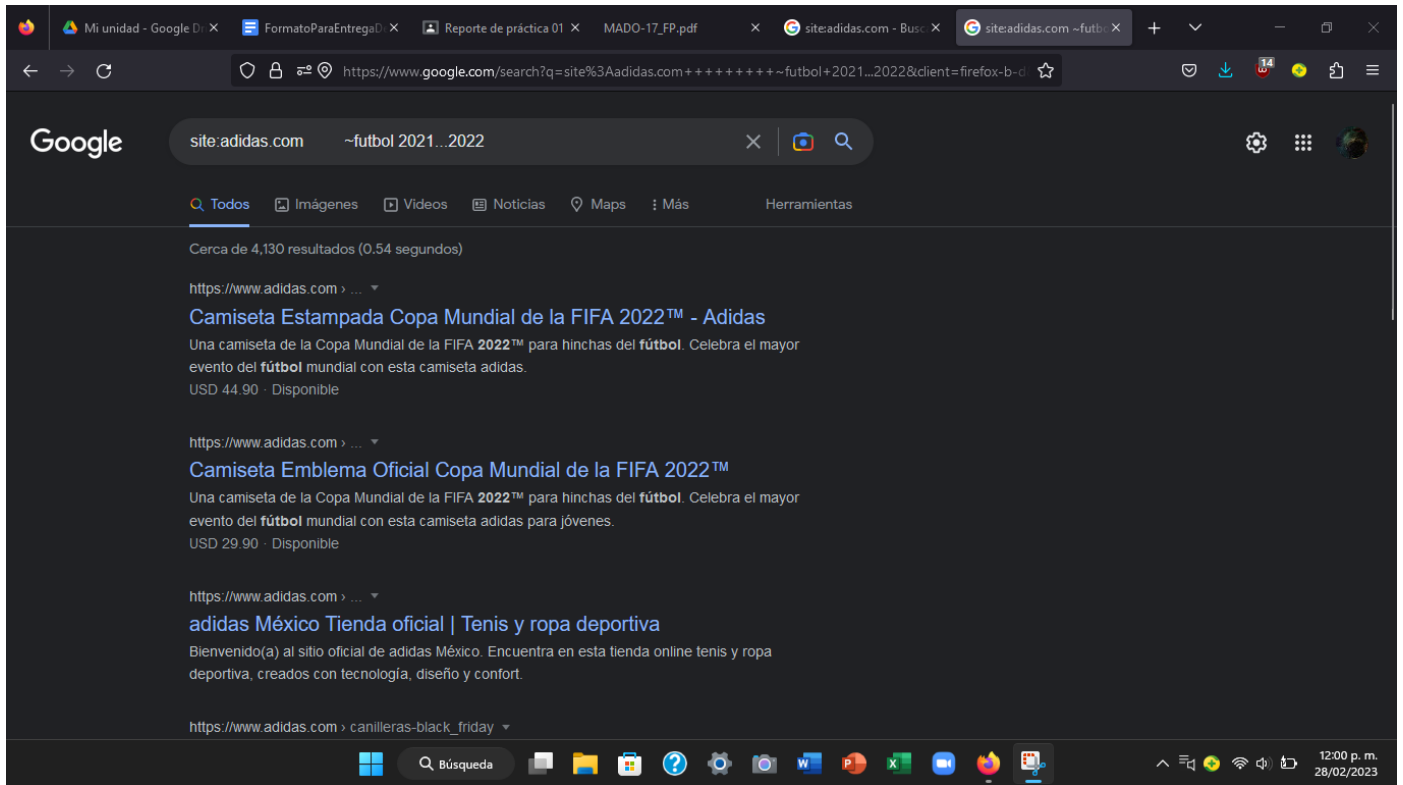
Mi unidad - Google Dr ×
FormatoParaEntregaD ×
Reporte de práctica 01 ×
MADO-17_FP.pdf ×
site:adidas.com - Busc ×
site:adidas.com ~futb ×

https://www.google.com/search?q=site%3Aadidas.com+++++++++~futbol+2021...2022&client=firefox-b-d

14

Google

site:adidas.com ~futbol 2021...2022

Todos Imágenes Videos Noticias Maps Más Herramientas

Cerca de 4,130 resultados (0.54 segundos)

https://www.adidas.com › ...

Camiseta Estampada Copa Mundial de la FIFA 2022™ - Adidas

Una camiseta de la Copa Mundial de la FIFA **2022**™ para hinchas del **fútbol**. Celebra el mayor evento del **fútbol** mundial con esta camiseta adidas.

USD 44.90 · Disponible

https://www.adidas.com › ...

Camiseta Emblema Oficial Copa Mundial de la FIFA 2022™

Una camiseta de la Copa Mundial de la FIFA **2022**™ para hinchas del **fútbol**. Celebra el mayor evento del **fútbol** mundial con esta camiseta adidas para jóvenes.

USD 29.90 · Disponible

https://www.adidas.com › ...

adidas México Tienda oficial | Tenis y ropa deportiva

Bienvenido(a) al sitio oficial de adidas México. Encuentra en esta tienda online tenis y ropa deportiva, creados con tecnología, diseño y confort.

https://www.adidas.com › canilleras-black_friday

Búsqueda

12:00 p. m.
28/02/2023